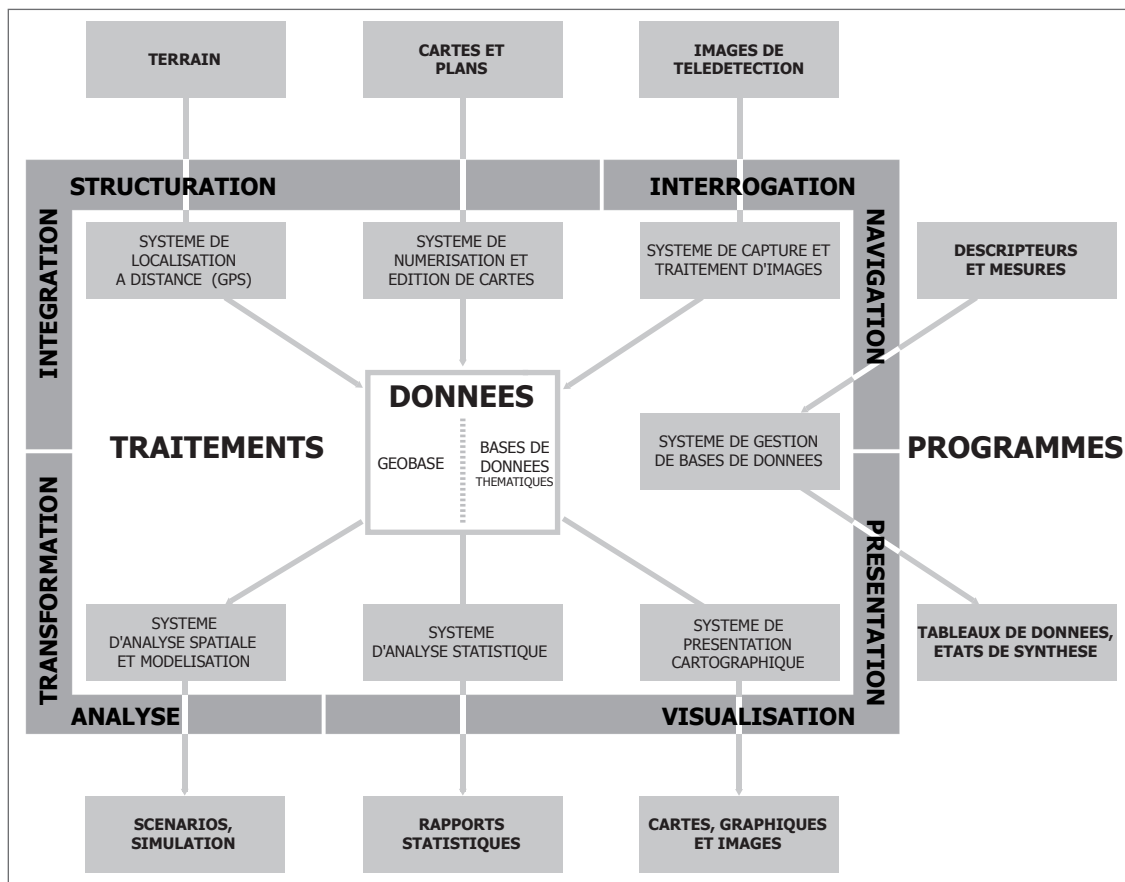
TERRAIN

CARTES ET PLANS

IMAGES DE TELEDETECTION

STRUCTURATION

INTERROGATION

INTEGRATION

NAVIGATION

SYSTEME DE LOCALISATION A DISTANCE (GPS)

SYSTEME DE NUMERISATION ET EDITION DE CARTES

SYSTEME DE CAPTURE ET TRAITEMENT D'IMAGES

DESCRIPTEURS ET MESURES

DONNEES

GEOBASE

BASES DE DONNEES THEMATIQUES

TRAITEMENTS

SYSTEME DE GESTION DE BASES DE DONNEES

PROGRAMMES

TRANSFORMATION

PRESENTATION

SYSTEME D'ANALYSE SPATIALE ET MODELISATION

SYSTEME D'ANALYSE STATISTIQUE

SYSTEME DE PRESENTATION CARTOGRAPHIQUE

TABLEAUX DE DONNEES, ETATS DE SYNTHESE

ANALYSE

VISUALISATION

SCENARIOS, SIMULATION

RAPPORTS STATISTIQUES

CARTES, GRAPHIQUES ET IMAGES